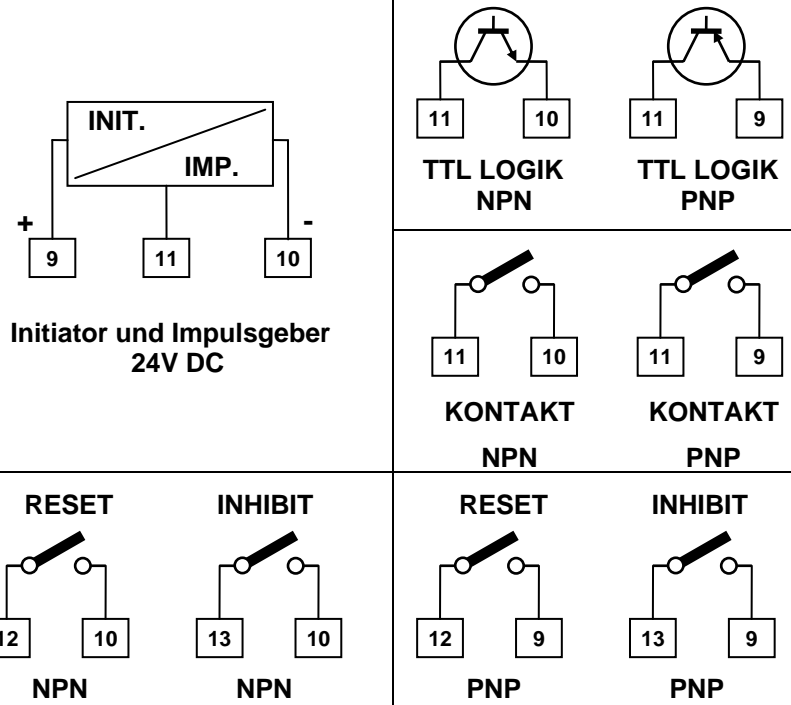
INIT.

IMP.

+

-

9

11

10

Initiator und Impulsgeber 24V DC

11

10

TTL LOGIK NPN

11

9

TTL LOGIK PNP

11

10

KONTAKT NPN

11

9

KONTAKT PNP

RESET

12

10

NPN

INHIBIT

13

10

NPN

RESET

12

9

PNP

INHIBIT

13

9

PNP